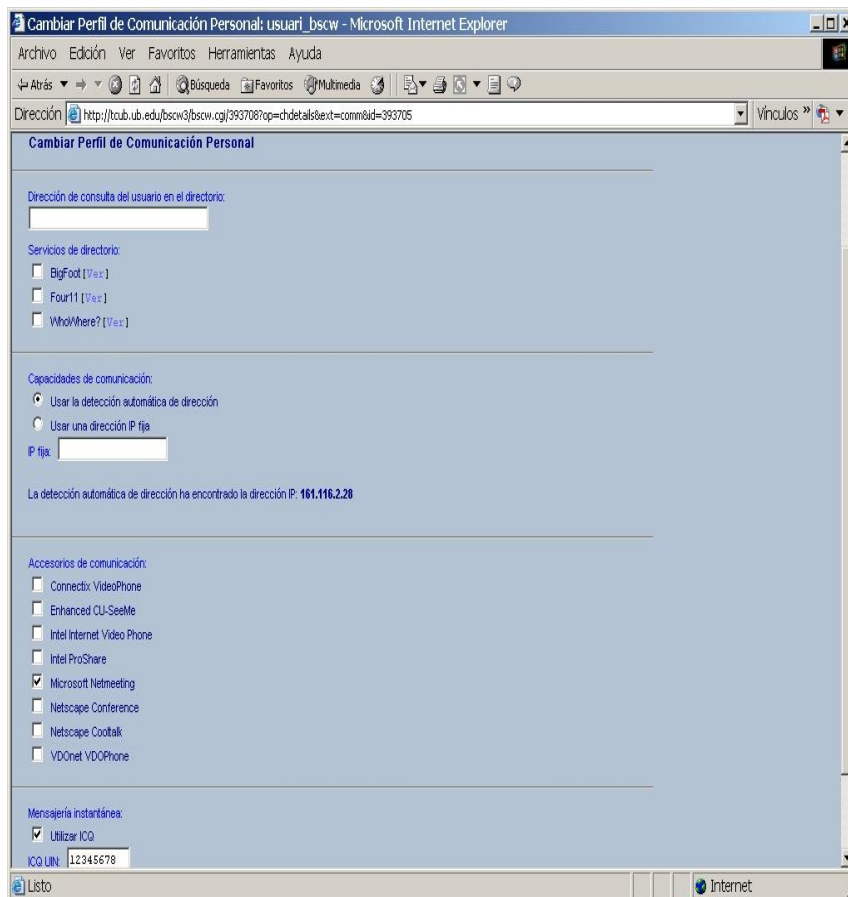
Cambiar Perfil de Comunicación Personal: usuari_bscw - Microsoft Internet Explorer

Archivo Edición Ver Favoritos Herramientas Ayuda

Atrás Búsqueda Favoritos Multimedia

Dirección http://tcub.ub.edu/bscw3/bscw.cgi/393708?op=chdetails&ext=comm&id=393705 Vínculos »

Cambiar Perfil de Comunicación Personal

Dirección de consulta del usuario en el directorio:

Servicios de directorio:

BigFoot [Ver]

Four11 [Ver]

WhoWhere? [Ver]

Capacidades de comunicación:

Usar la detección automática de dirección

Usar una dirección IP fija

IP fija:

La detección automática de dirección ha encontrado la dirección IP: 161.116.2.28

Accesorios de comunicación:

Connectix VideoPhone

Enhanced CU-SeeMe

Intel Internet Video Phone

Intel ProShare

Microsoft Netmeeting

Netscape Conference

Netscape Cooltalk

VDOnet VDOPhone

Mensajería instantánea:

Utilizar ICQ

ICQ UIN: 12345678

Listo

Internet